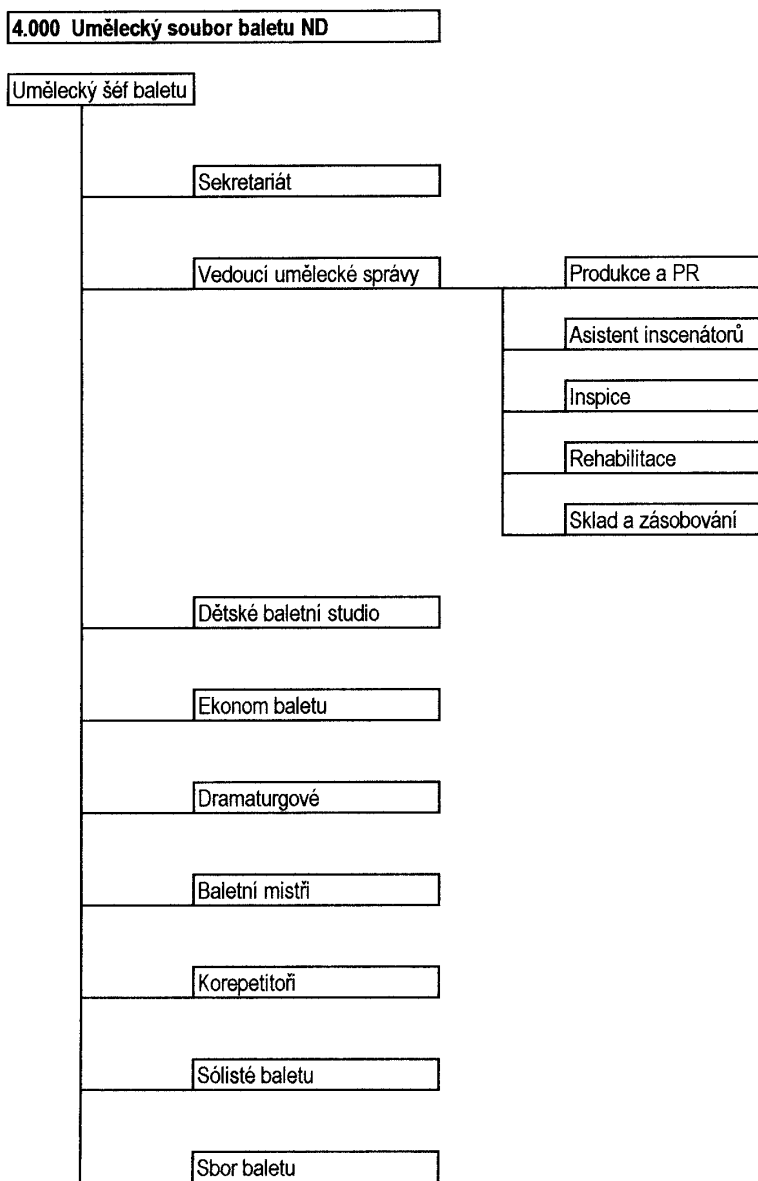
4.000 Umělecký soubor baletu ND

Umělecký šéf baletu

Sekretariát

Vedoucí umělecké správy

Produkce a PR

Asistent inscenátorů

Inspice

Rehabilitace

Sklad a zásobování

Dětské baletní studio

Ekonom baletu

Dramaturgové

Baletní mistři

Korepetitoři

Sólisté baletu

Sbor baletu